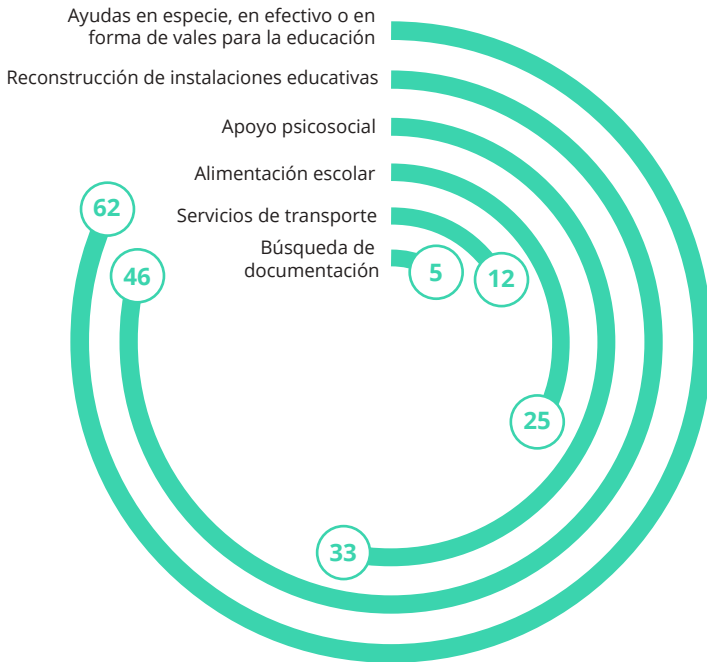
Ayudas en especie, en efectivo o en forma de vales para la educación

Reconstrucción de instalaciones educativas

Apoyo psicosocial

Alimentación escolar

Servicios de transporte

Búsqueda de documentación

5

12

25

33

46

62